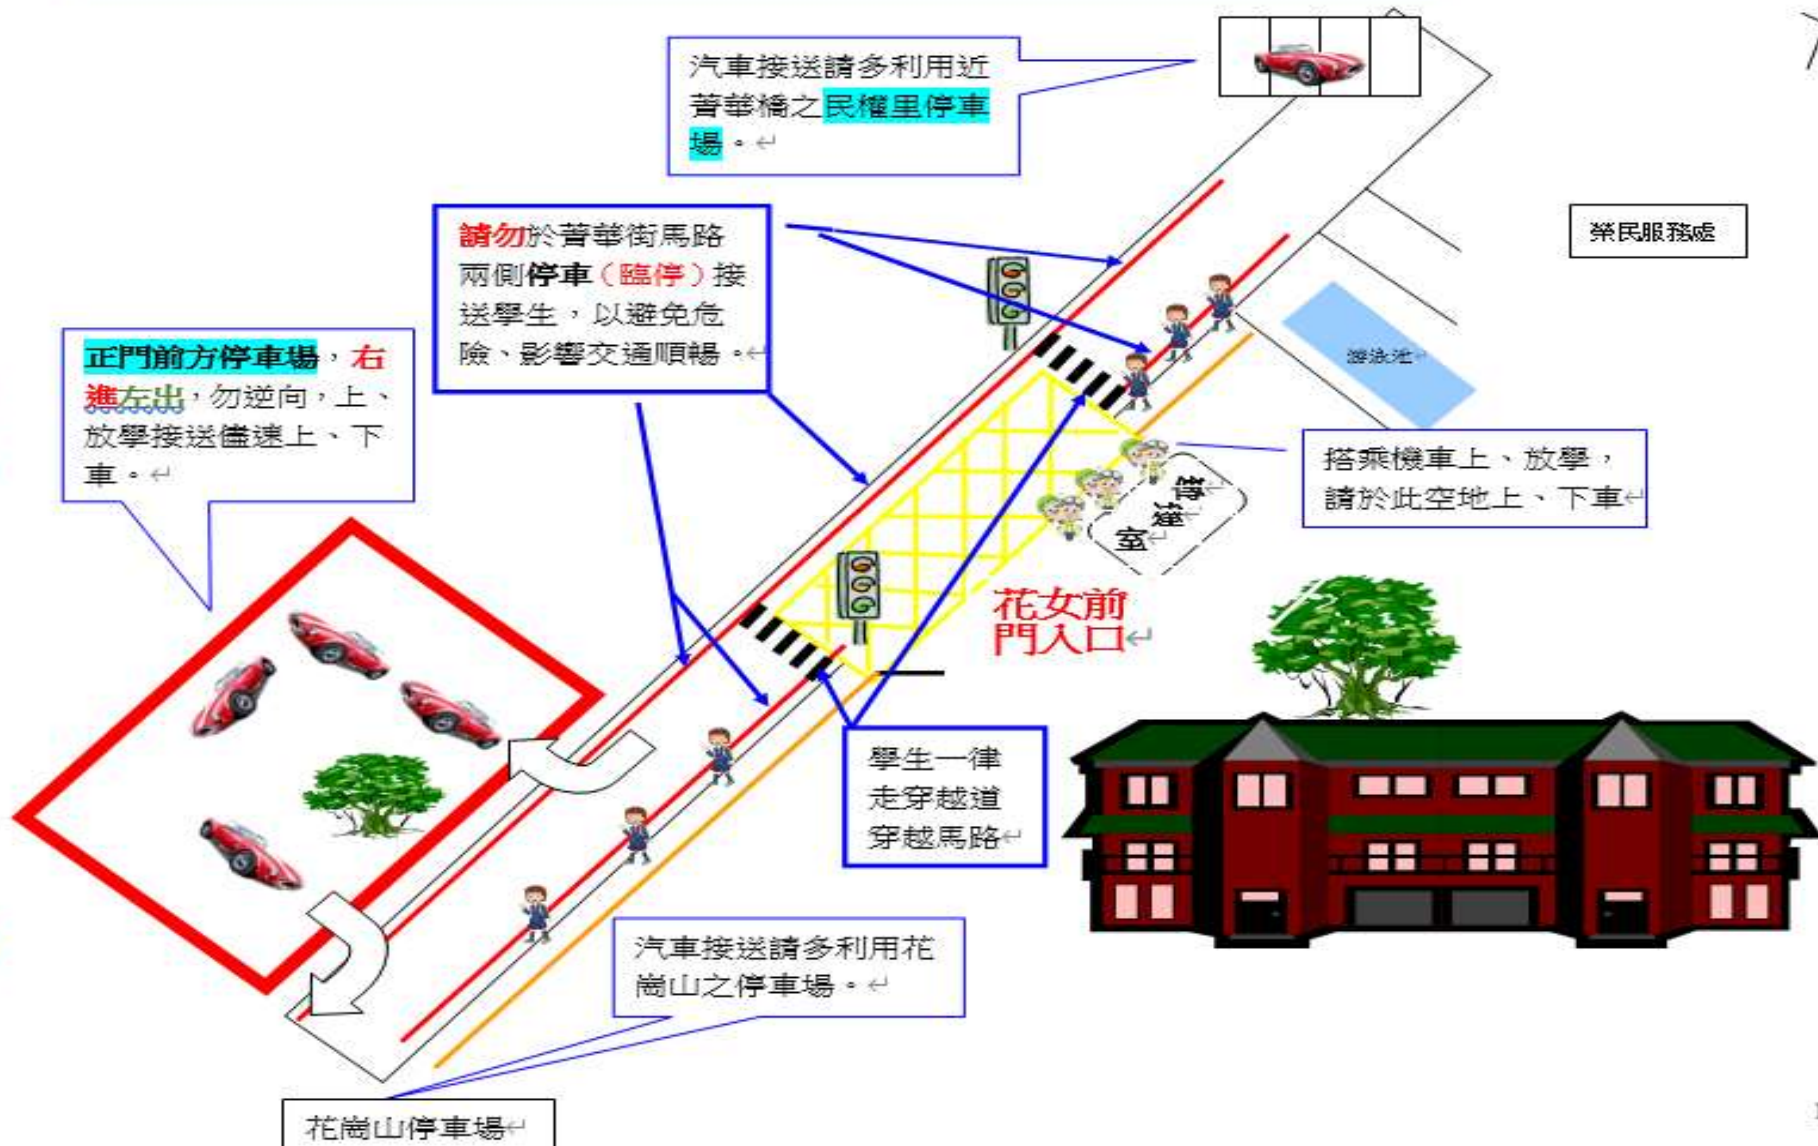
汽車接送請多利用近菁華橋之民權里停車場。

榮民服務處

請勿於菁華街馬路兩側停車（臨停）接送學生，以避免危險、影響交通順暢。

正門前方停車場，右進左出，勿逆向，上、放學接送儘速上、下車。

游泳池

搭乘機車上、放學，請於此空地上、下車

傳達室

花女前門入口

學生一律走穿越道穿越馬路

汽車接送請多利用花崗山之停車場。

花崗山停車場